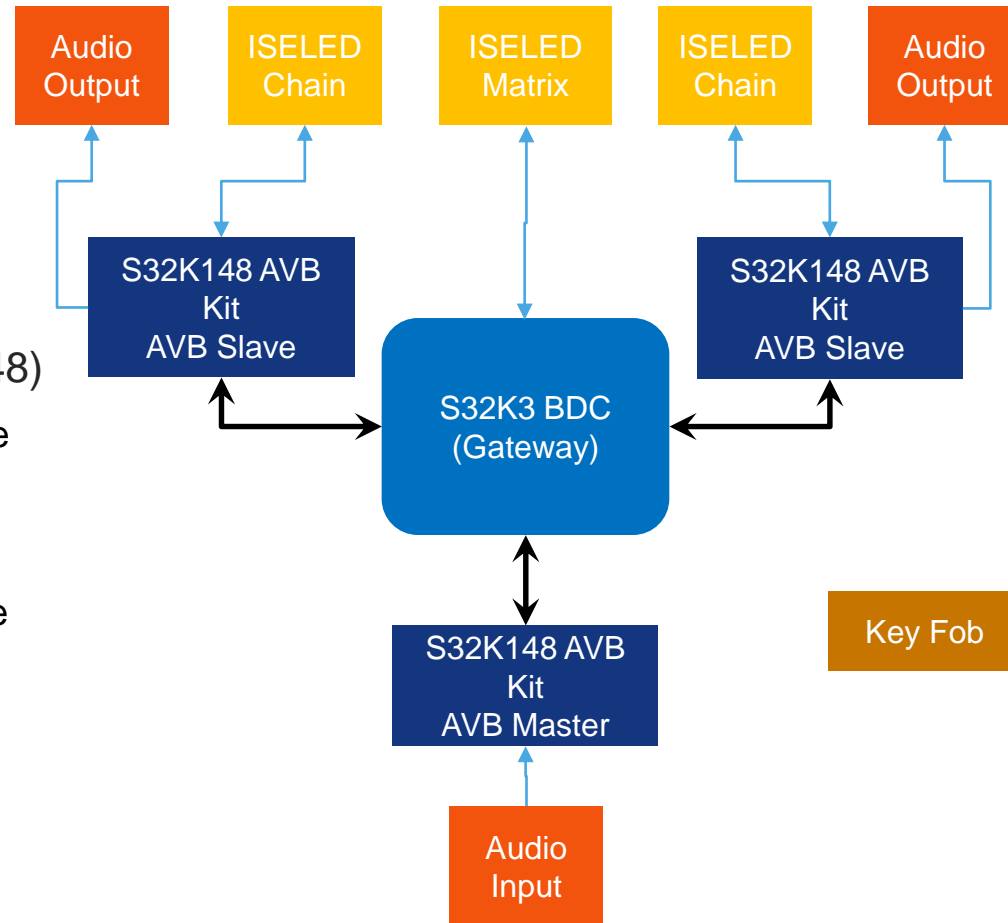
Audio Output

ISELED Chain

ISELED Matrix

ISELED Chain

Audio Output

S32K148 AVB Kit AVB Slave

S32K148 AVB Kit AVB Slave

-8)

e

e

S32K3 BDC (Gateway)

Key Fob

S32K148 AVB Kit AVB Master

Audio Input